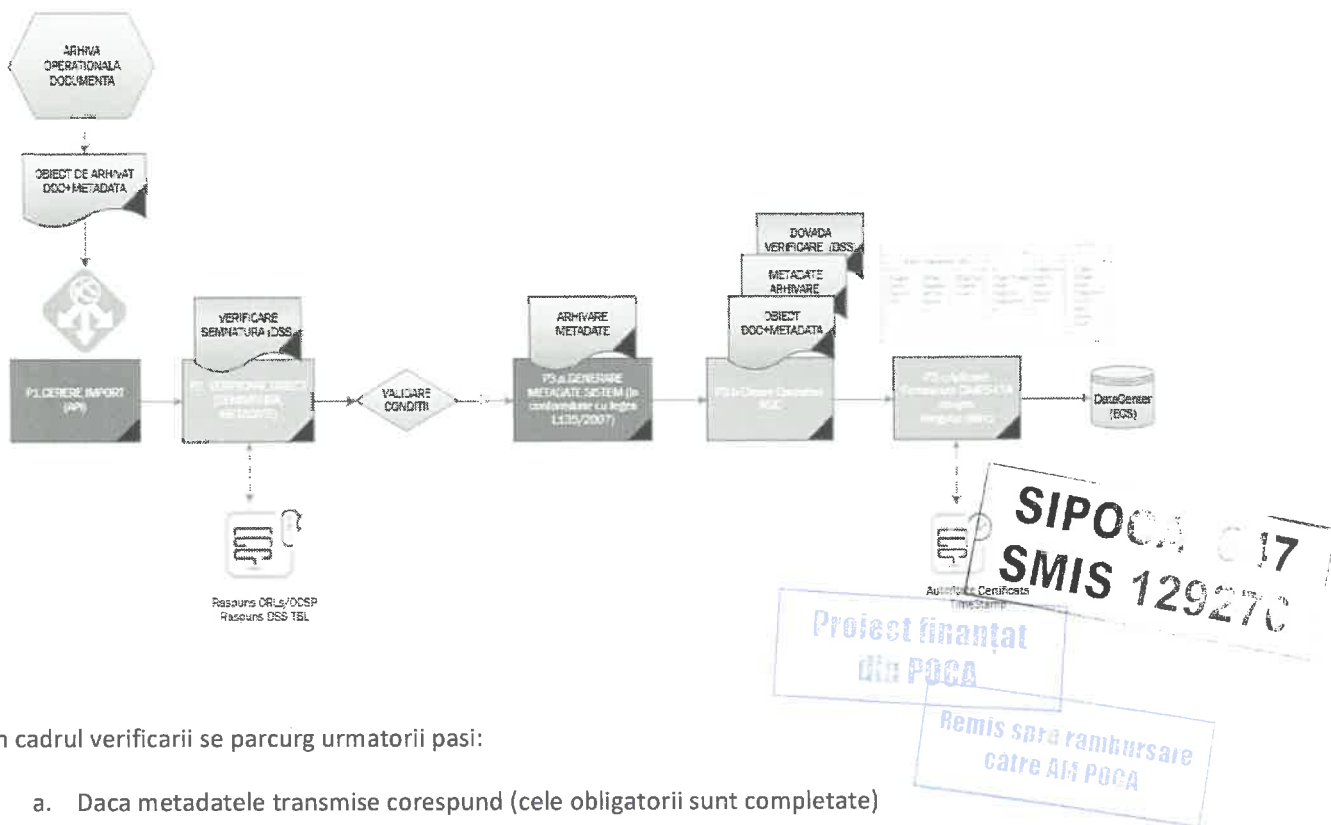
ARHIVA OPERATIONALA DOCUMENTA

OBIECT DE ARHIVAT DOC+METADATA

P1.CERERE IMPORT (API)

VERIFICARE SEMNATURA (DSS)

P2. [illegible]

VALIDARE CONDITII

ARHIVARE METADATE

P3.a GENERARE METADATE SISTEM (in conformitate cu legea L135/2007)

DOVADA VERIFICARE (DSS)

METADATE ARHIVARE

OBIECT DOC+METADATA

P3.b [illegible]

P3.c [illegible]

DataCenter (BCS)

Raspuns CRLs/OCSP
Raspuns DSS TSL

Autoritate Certificate TimeStamp

SIPOCA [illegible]17
SMIS 12927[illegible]

Proiect finanțat din POCA

Remis spre rambursare catre AM POCA

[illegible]n cadrul verificarii se parcurg urmatorii pasi:

a. Daca metadatele transmise corespund (cele obligatorii sunt completate)